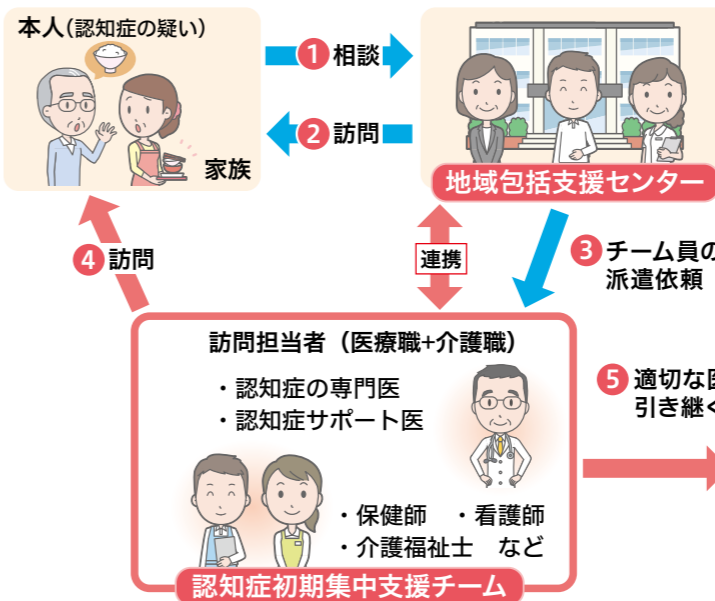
本人（認知症の疑い）

家族

1 相談

2 訪問

地域包括支援センター

3 チーム員の
派遣依頼

連携

4 訪問

訪問担当者（医療職+介護職）

・認知症の専門医
・認知症サポート医

・保健師　・看護師
・介護福祉士　など

認知症初期集中支援チーム

5 適切な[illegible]
引き継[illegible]